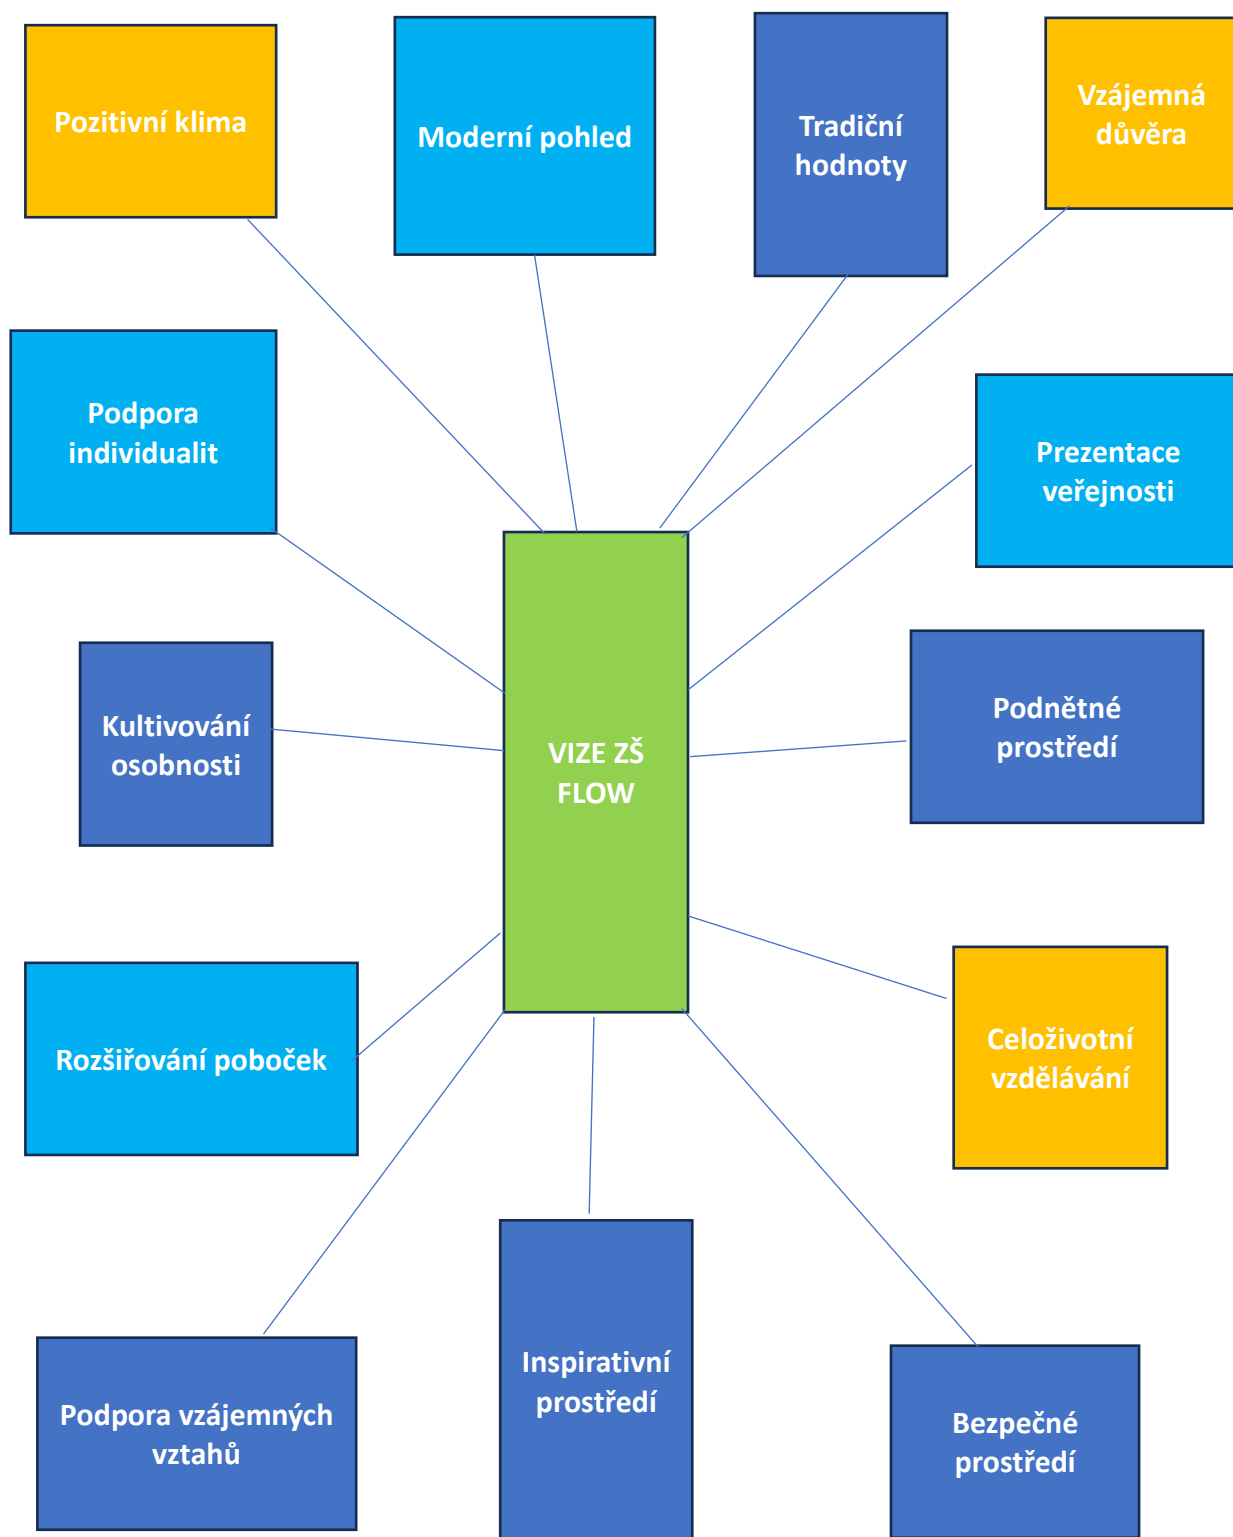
Pozitivní klima

Moderní pohled

Tradiční hodnoty

Vzájemná důvěra

Podpora individualit

Prezentace veřejnosti

Kultivování osobnosti

VIZE ZŠ FLOW

Podnětné prostředí

Rozšiřování poboček

Celoživotní vzdělávání

Podpora vzájemných vztahů

Inspirativní prostředí

Bezpečné prostředí